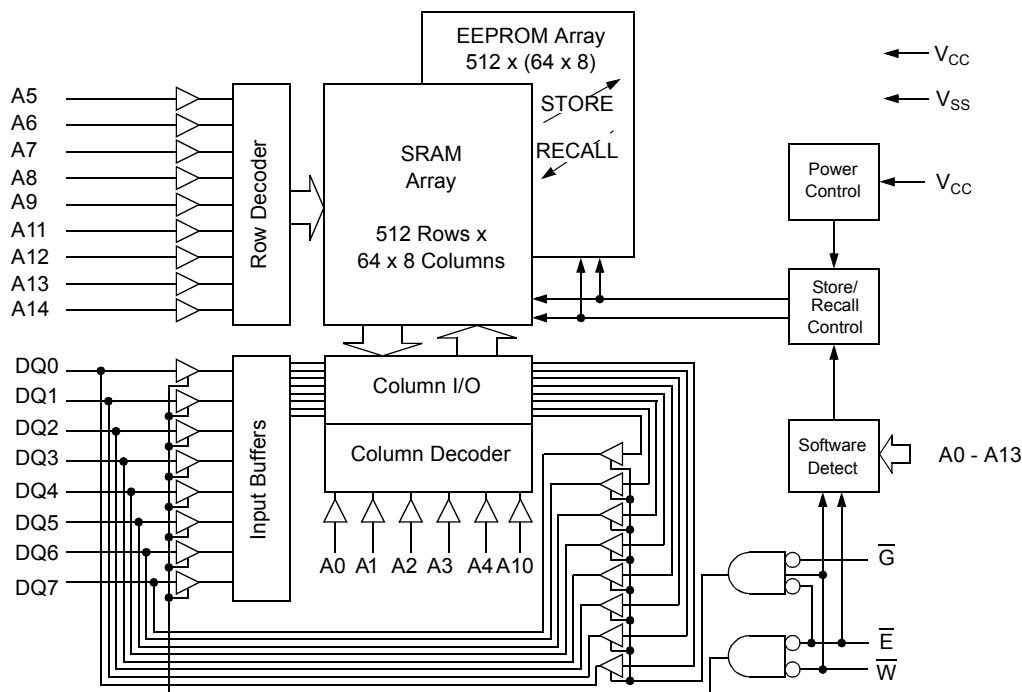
EEPROM Array
512 x (64 x 8)

$V_{CC}$

$V_{SS}$

A5
A6
A7
A8
A9
A11
A12
A13
A14

Row Decoder

SRAM
Array

512 Rows x
64 x 8 Columns

STORE

RECALL

Power
Control

$V_{CC}$

Store/
Recall
Control

DQ0
DQ1
DQ2
DQ3
DQ4
DQ5
DQ6
DQ7

Input Buffers

Column I/O

Column Decoder

A0 A1 A2 A3 A4 A10

Software
Detect

A0 - A13

$\overline{G}$

$\overline{E}$

$\overline{W}$